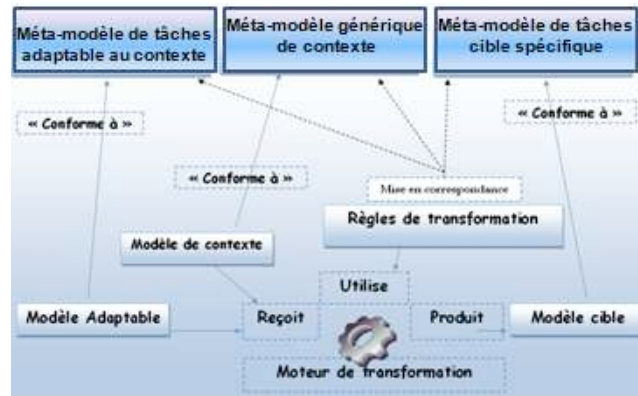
Méta-modèle de tâches adaptable au contexte

Méta-modèle générique de contexte

Méta-modèle de tâches cible spécifique

« Conforme à »

« Conforme à »

« Conforme à »

Mise en correspondance

Règles de transformation

Modèle de contexte

Utilise

Modèle Adaptable

Reçoit

Produit

Modèle cible

Moteur de transformation